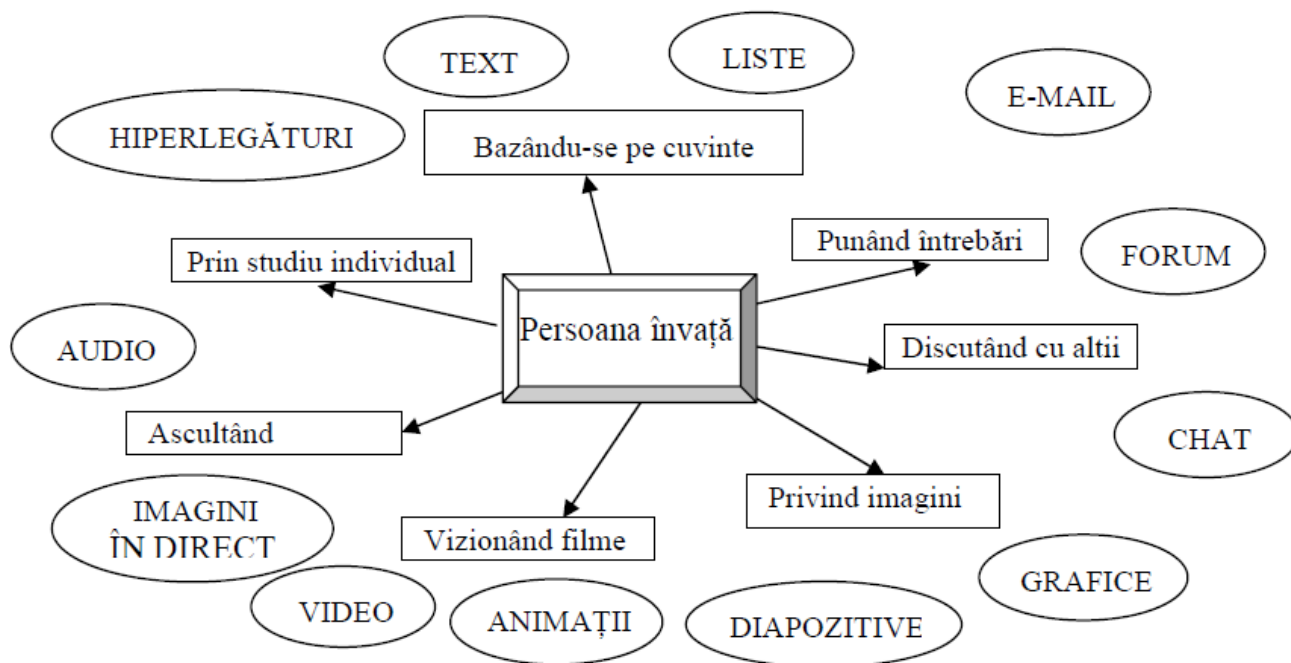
TEXT

LISTE

E-MAIL

HIPERLEGĂTURI

Bazându-se pe cuvinte

Punând întrebări

FORUM

Prin studiu individual

Persoana învață

AUDIO

Discutând cu altii

Ascultând

CHAT

Privind imagini

IMAGINI ÎN DIRECT

Vizionând filme

GRAFICE

VIDEO

ANIMAȚII

DIAPOZITIVE